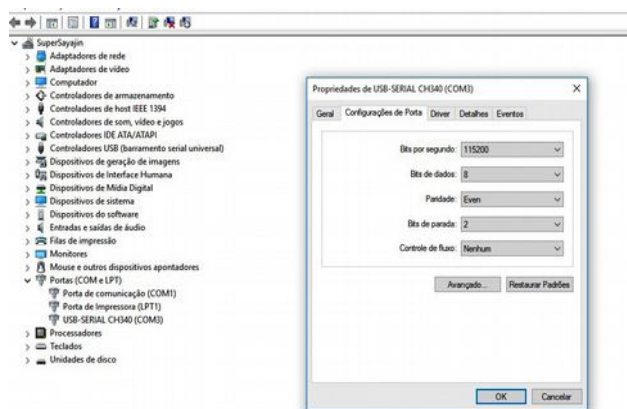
SuperSayajin
Adaptadores de rede
Adaptadores de vídeo
Computador
Controladores de armazenamento
Controladores de host IEEE 1394
Controladores de som, vídeo e jogos
Controladores IDE ATA/ATAPI
Controladores USB (barramento serial universal)
Dispositivos de geração de imagens
Dispositivos de Interface Humana
Dispositivos de Mídia Digital
Dispositivos de sistema
Dispositivos do software
Entradas e saídas de áudio
Filas de impressão
Monitores
Mouse e outros dispositivos apontadores
Portas (COM e LPT)
Porta de comunicação (COM1)
Porta de impressora (LPT1)
USB-SERIAL CH340 (COM3)
Processadores
Teclados
Unidades de disco

Propriedades de USB-SERIAL CH340 (COM3)
X
Geral | Configurações de Porta | Driver | Detalhes | Eventos

| | |
|---|---|
| Bits por segundo: | 115200 |
| Bits de dados: | 8 |
| Paridade: | Even |
| Bits de parada: | 2 |
| Controle de fluxo: | Nenhum |

Avançado...
Restaurar Padrões

OK
Cancelar